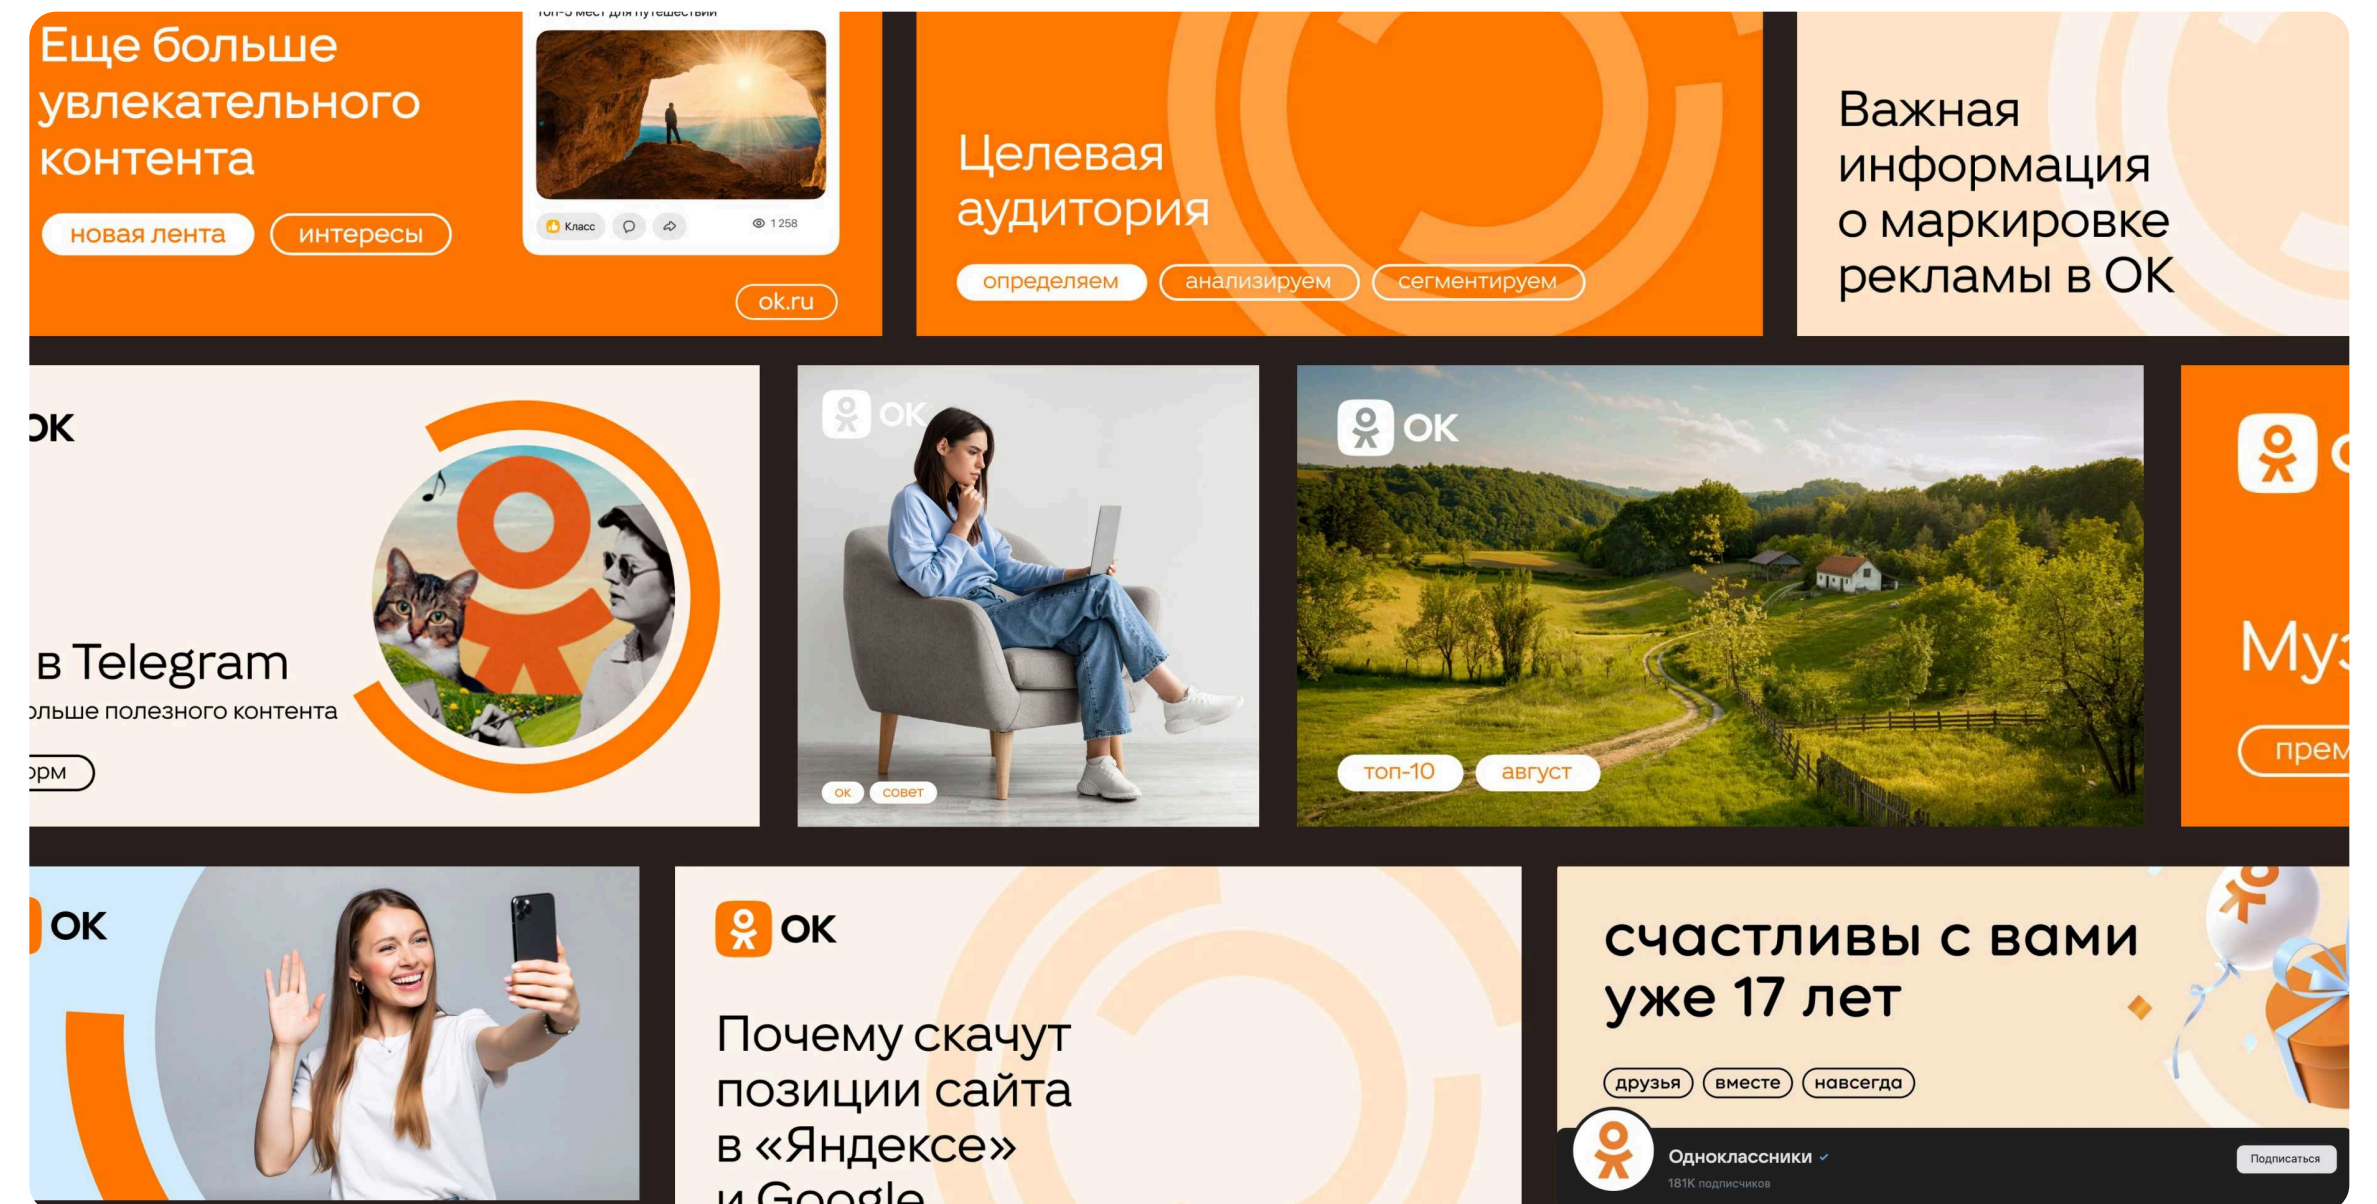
Еще больше увлекательного контента

новая лента
интересы

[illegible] мест для путешествий

Класс
1 258

ok.ru

Целевая аудитория

определяем
анализируем
сегментируем

Важная информация о маркировке рекламы в OK

OK

в Telegram

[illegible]льше полезного контента

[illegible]рм

OK

ок
совет

OK

топ-10
август

Му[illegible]

прем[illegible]

OK

OK

Почему скачут позиции сайта в «Яндексе» и Google

счастливы с вами уже 17 лет

друзья
вместе
навсегда

Одноклассники
181K подписчиков
Подписаться